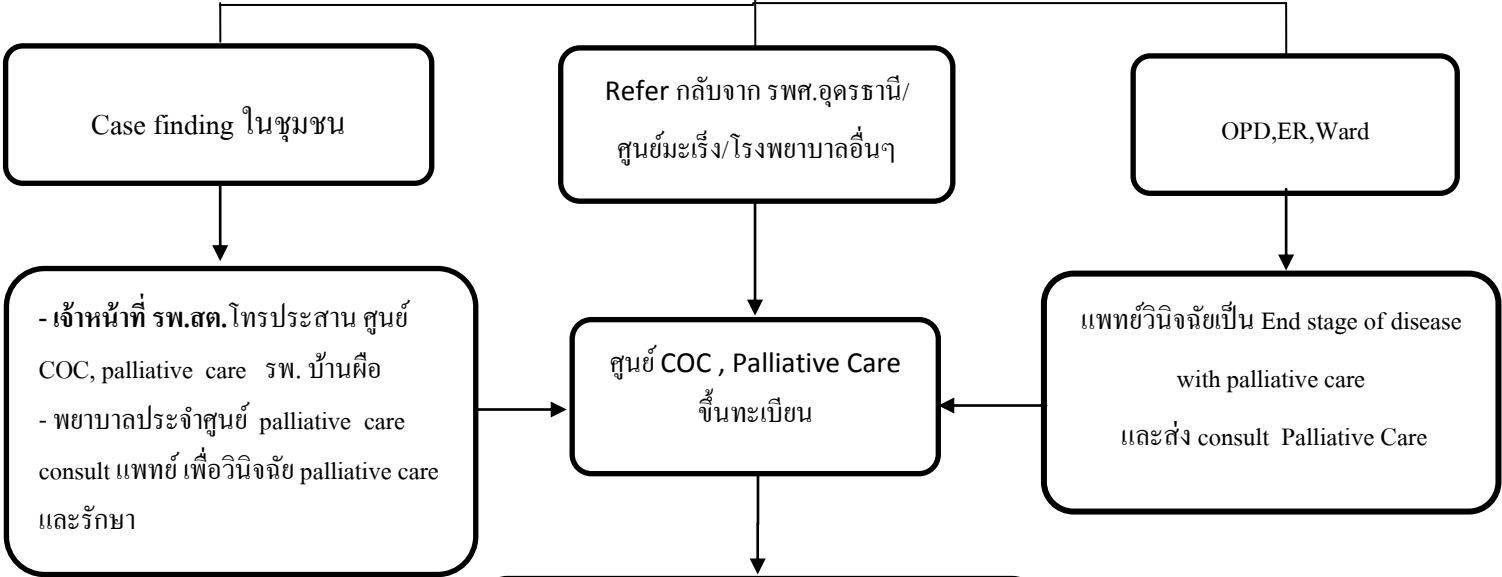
Case finding ในชุมชน

Refer กลับจาก รพศ.อุดรธานี/ศูนย์มะเร็ง/โรงพยาบาลอื่นๆ

OPD,ER,Ward

- **เจ้าหน้าที่ รพ.สต.**โทรประสาน ศูนย์ COC, palliative care รพ. บ้านผือ
- พยาบาลประจำศูนย์ palliative care consult แพทย์ เพื่อวินิจฉัย palliative care และรักษา

ศูนย์ COC , Palliative Care ขึ้นทะเบียน

แพทย์วินิจฉัยเป็น End stage of disease with palliative care และส่ง consult Palliative Care